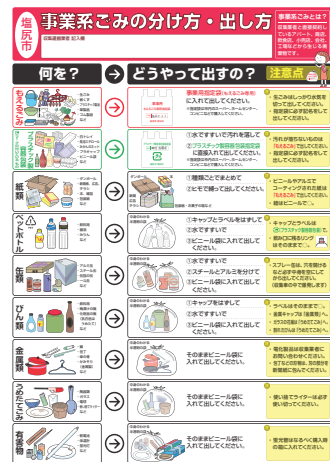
塩尻市

事業系ごみの分け方・出し方

事業系ごみとは？

何を？

どうやって出すの？

注意点

もえるごみ

事業用指定袋に入れて出してください。

プラスチック製容器包装

①水ですすいで汚れを落として
②プラスチック製容器包装専用袋に直接入れて出してください。

紙類

①種類ごとにまとめて
②ヒモで縛って出してください。

ペットボトル

①キャップとラベルをはずして
②水ですすいで
③ビニール袋に入れて出してください。

缶類

①水ですすいで
②スチールとアルミを分けて
③ビニール袋に入れて出してください。

びん類

①キャップをはずして
②水ですすいで
③ビニール袋に入れて出してください。

金属類

そのままビニール袋に入れて出してください。

うめたてごみ

そのままビニール袋に入れて出してください。

有害物

そのままビニール袋に入れて出してください。

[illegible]